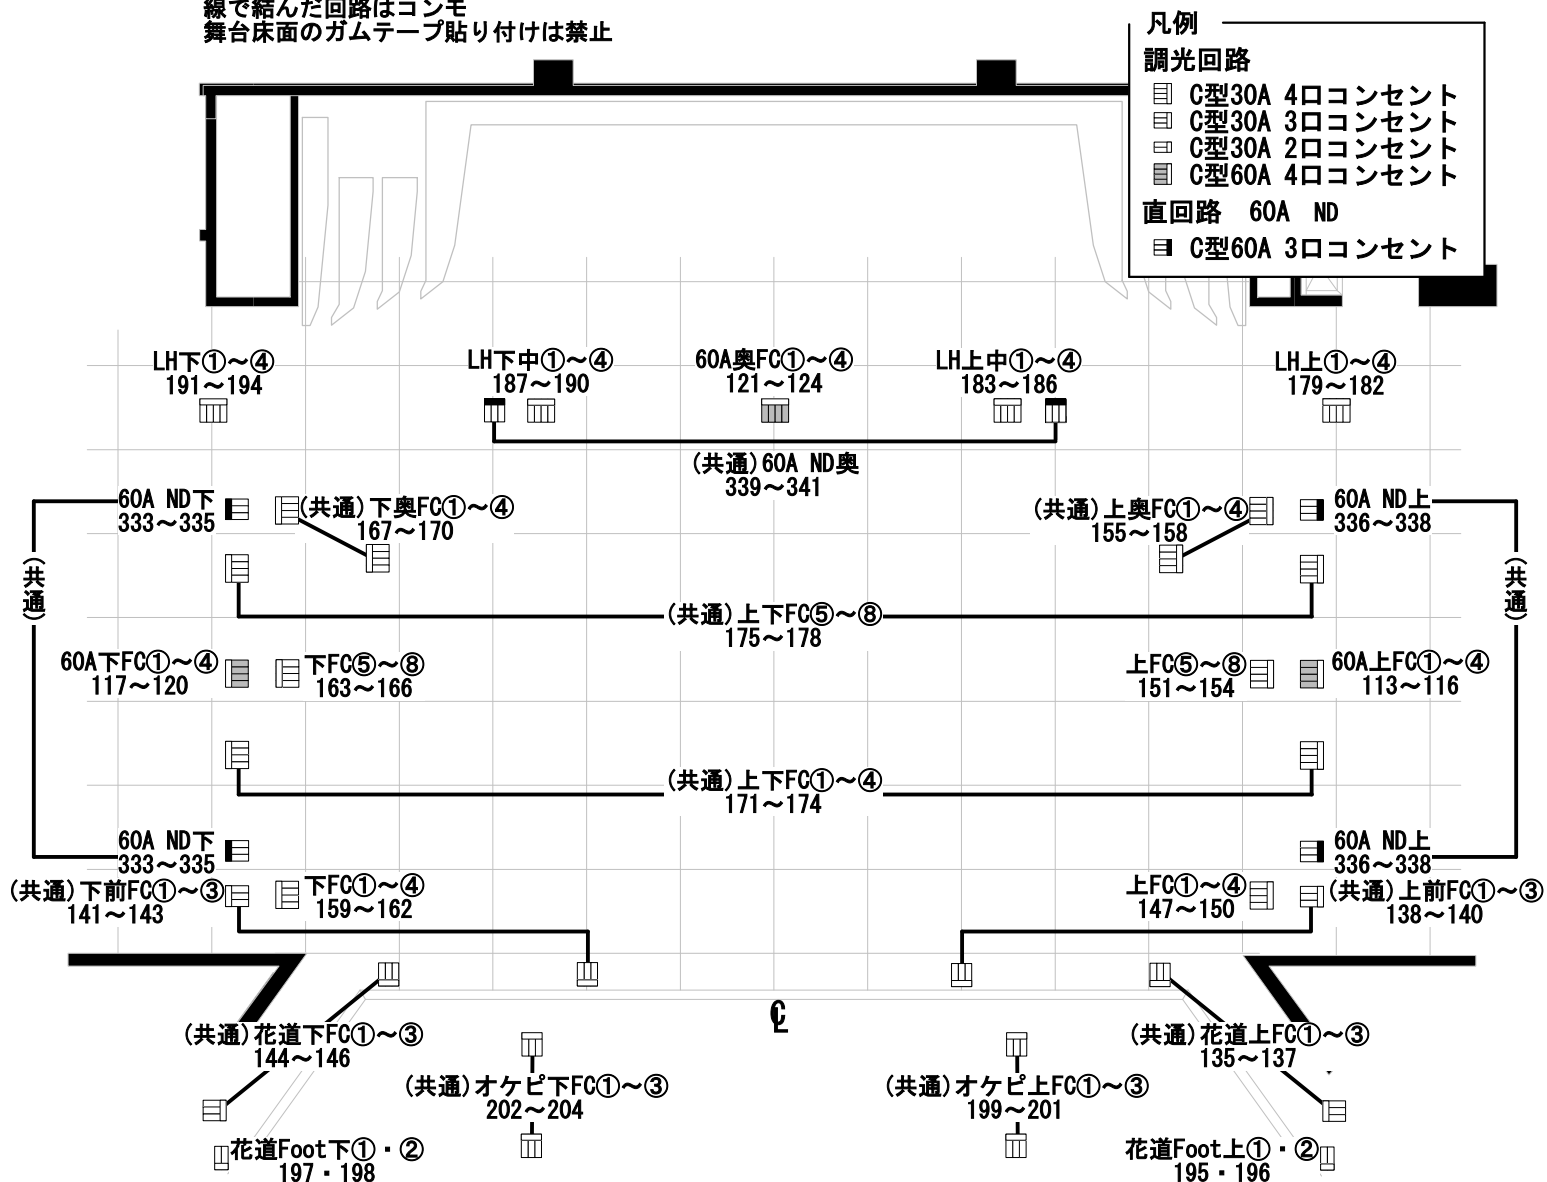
線で結んだ回路はコンモ
舞台床面のガムテープ貼り付けは禁止

凡例
調光回路
C型30A 4口コンセント
C型30A 3口コンセント
C型30A 2口コンセント
C型60A 4口コンセント
直回路 60A ND
C型60A 3口コンセント

LH下①～④
191～194

LH下中①～④
187～190

60A奥FC①～④
121～124

LH上中①～④
183～186

LH上①～④
179～182

(共通)60A ND奥
339～341

60A ND下
333～335

(共通)下奥FC①～④
167～170

(共通)上奥FC①～④
155～158

60A ND上
336～338

(共通)

(共通)

(共通)上下FC⑤～⑧
175～178

60A下FC①～④
117～120

下FC⑤～⑧
163～166

上FC⑤～⑧
151～154

60A上FC①～④
113～116

(共通)上下FC①～④
171～174

60A ND下
333～335

60A ND上
336～338

(共通)下前FC①～③
141～143

下FC①～④
159～162

上FC①～④
147～150

(共通)上前FC①～③
138～140

℄

(共通)花道下FC①～③
144～146

(共通)オケピ下FC①～③
202～204

(共通)オケピ上FC①～③
199～201

(共通)花道上FC①～③
135～137

花道Foot下①・②
197・198

花道Foot上①・②
195・196